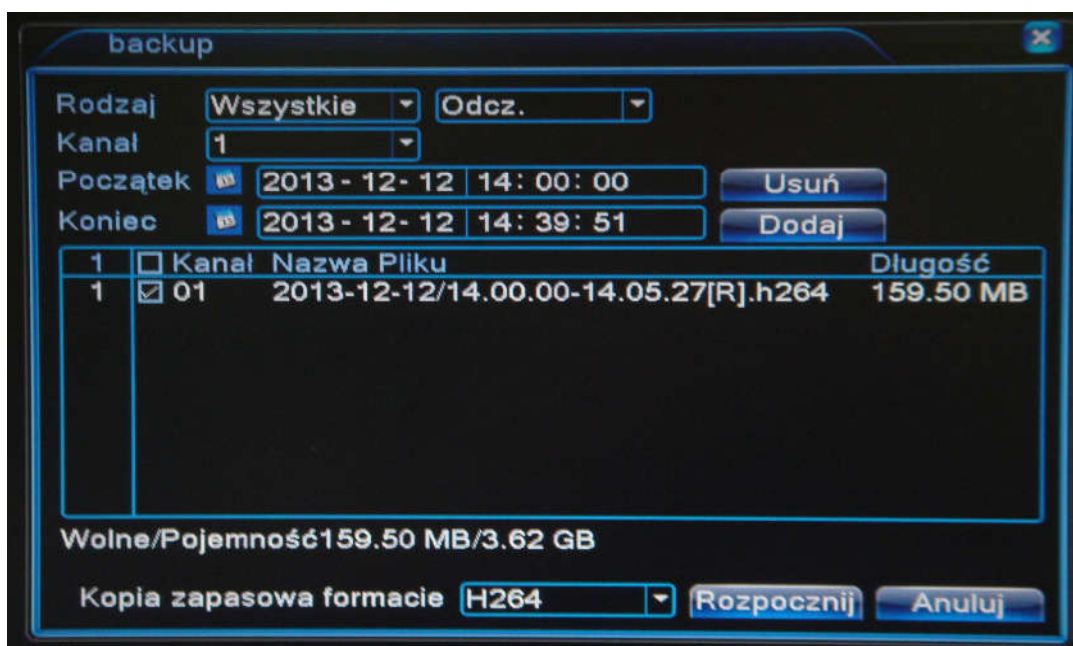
backup

Rodzaj Wszystkie Odcz.
Kanał 1
Początek 2013 - 12 - 12 14: 00: 00 Usuń
Koniec 2013 - 12 - 12 14: 39: 51 Dodaj

| 1 | ☐ Kanał | Nazwa Pliku | Długość |
|---|---|---|---|
| 1 | ☑ 01 | 2013-12-12/14.00.00-14.05.27[R].h264 | 159.50 MB |

Wolne/Pojemność159.50 MB/3.62 GB

Kopia zapasowa formacie H264 Rozpocznij Anuluj